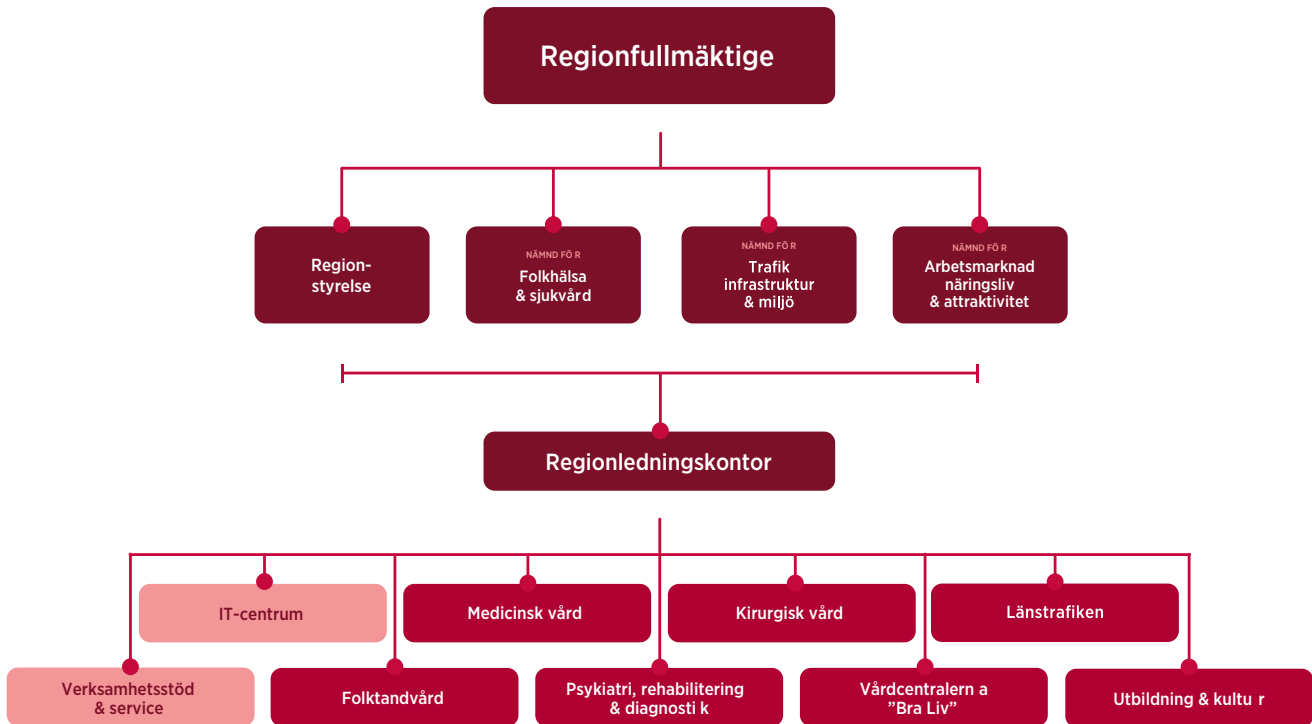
Regionfullmäktige

Region-
styrelse

NÄMND FÖ R
Folkhälsa
& sjukvård

NÄMND FÖ R
Trafik
infrastruktur
& miljö

NÄMND FÖ R
Arbetsmarknad
näringsliv
& attraktivitet

Regionledningskontor

IT-centrum

Medicinsk vård

Kirurgisk vård

Länstrafiken

Verksamhetsstöd
& service

Folktandvård

Psykiatri, rehabilitering
& diagnosti k

Vårdcentralern a
"Bra Liv"

Utbildning & kultu r